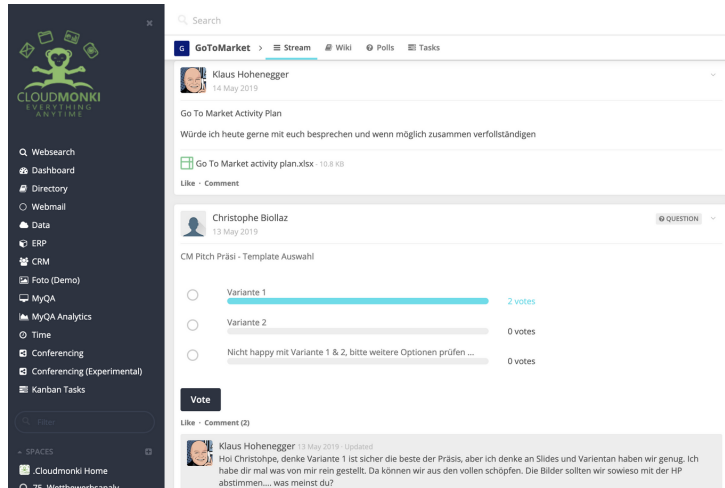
×

CLOUDMONKI
EVERYTHING ANYTIME

Websearch
Dashboard
Directory
Webmail
Data
ERP
CRM
Foto (Demo)
MyQA
MyQA Analytics
Time
Conferencing
Conferencing (Experimental)
Kanban Tasks

Filter

SPACES
.Cloudmonki Home
75 Wettbewerbsanaly

Search

G GoToMarket > Stream Wiki Polls Tasks

Klaus Hohenegger
14 May 2019

Go To Market Activity Plan

Würde ich heute gerne mit euch besprechen und wenn möglich zusammen verfollständigen

Go To Market activity plan.xlsx · 10.8 kB

Like · Comment

Christophe Biollaz
13 May 2019

QUESTION

CM Pitch Präsi - Template Auswahl

Variante 1 2 votes

Variante 2 0 votes

Nicht happy mit Variante 1 & 2, bitte weitere Optionen prüfen ... 0 votes

Vote

Like · Comment (2)

Klaus Hohenegger 13 May 2019 · Updated
Hoi Christohpe, denke Variante 1 ist sicher die beste der Präsis, aber ich denke an Slides und Varientan haben wir genug. Ich habe dir mal was von mir rein gestellt. Da können wir aus den vollen schöpfen. Die Bilder sollten wir sowieso mit der HP abstimmen.... was meinst du?